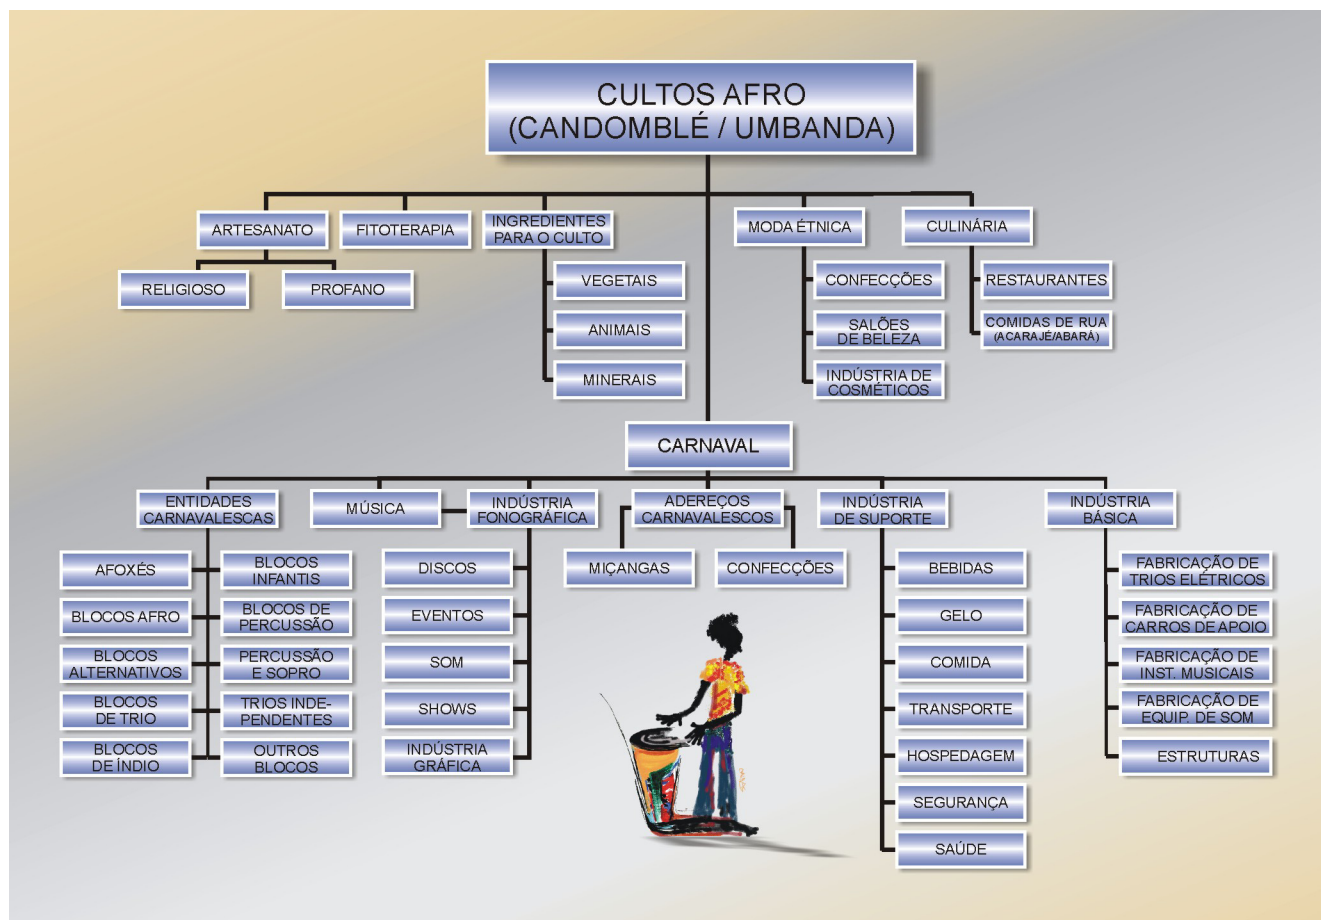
CULTOS AFRO
(CANDOMBLÉ / UMBANDA)

ARTESANATO

RELIGIOSO

PROFANO

FITOTERAPIA

INGREDIENTES PARA O CULTO

VEGETAIS

ANIMAIS

MINERAIS

MODA ÉTNICA

CONFECÇÕES

SALÕES DE BELEZA

INDÚSTRIA DE COSMÉTICOS

CULINÁRIA

RESTAURANTES

COMIDAS DE RUA (ACARAJÉ/ABARÁ)

CARNAVAL

ENTIDADES CARNAVALESCAS

AFOXÉS

BLOCOS AFRO

BLOCOS ALTERNATIVOS

BLOCOS DE TRIO

BLOCOS DE ÍNDIO

BLOCOS INFANTIS

BLOCOS DE PERCUSSÃO

PERCUSSÃO E SOPRO

TRIOS INDEPENDENTES

OUTROS BLOCOS

MÚSICA

INDÚSTRIA FONOGRÁFICA

DISCOS

EVENTOS

SOM

SHOWS

INDÚSTRIA GRÁFICA

ADEREÇOS CARNAVALESCOS

MIÇANGAS

CONFECÇÕES

INDÚSTRIA DE SUPORTE

BEBIDAS

GELO

COMIDA

TRANSPORTE

HOSPEDAGEM

SEGURANÇA

SAÚDE

INDÚSTRIA BÁSICA

FABRICAÇÃO DE TRIOS ELÉTRICOS

FABRICAÇÃO DE CARROS DE APOIO

FABRICAÇÃO DE INST. MUSICAIS

FABRICAÇÃO DE EQUIP. DE SOM

ESTRUTURAS